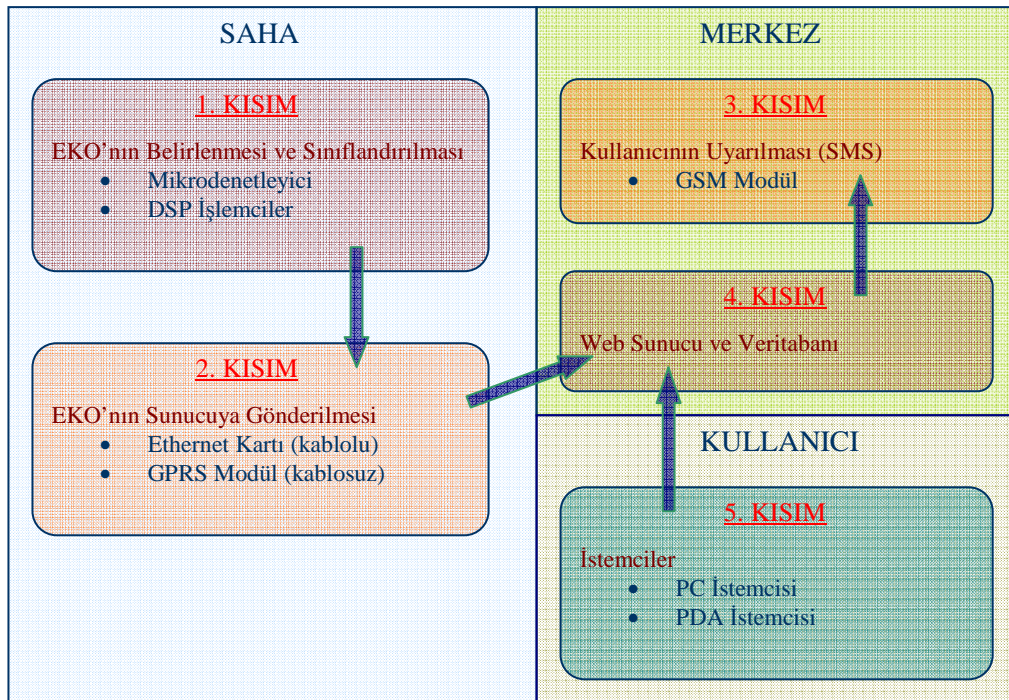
SAHA

1. KISIM

EKO'nın Belirlenmesi ve Sınıflandırılması
• Mikrodenetleyici
• DSP İşlemciler

2. KISIM

EKO'nın Sunucuya Gönderilmesi
• Ethernet Kartı (kablolu)
• GPRS Modül (kablosuz)

MERKEZ

3. KISIM

Kullanıcının Uyarılması (SMS)
• GSM Modül

4. KISIM

Web Sunucu ve Veritabanı

KULLANICI

5. KISIM

İstemciler
• PC İstemcisi
• PDA İstemcisi